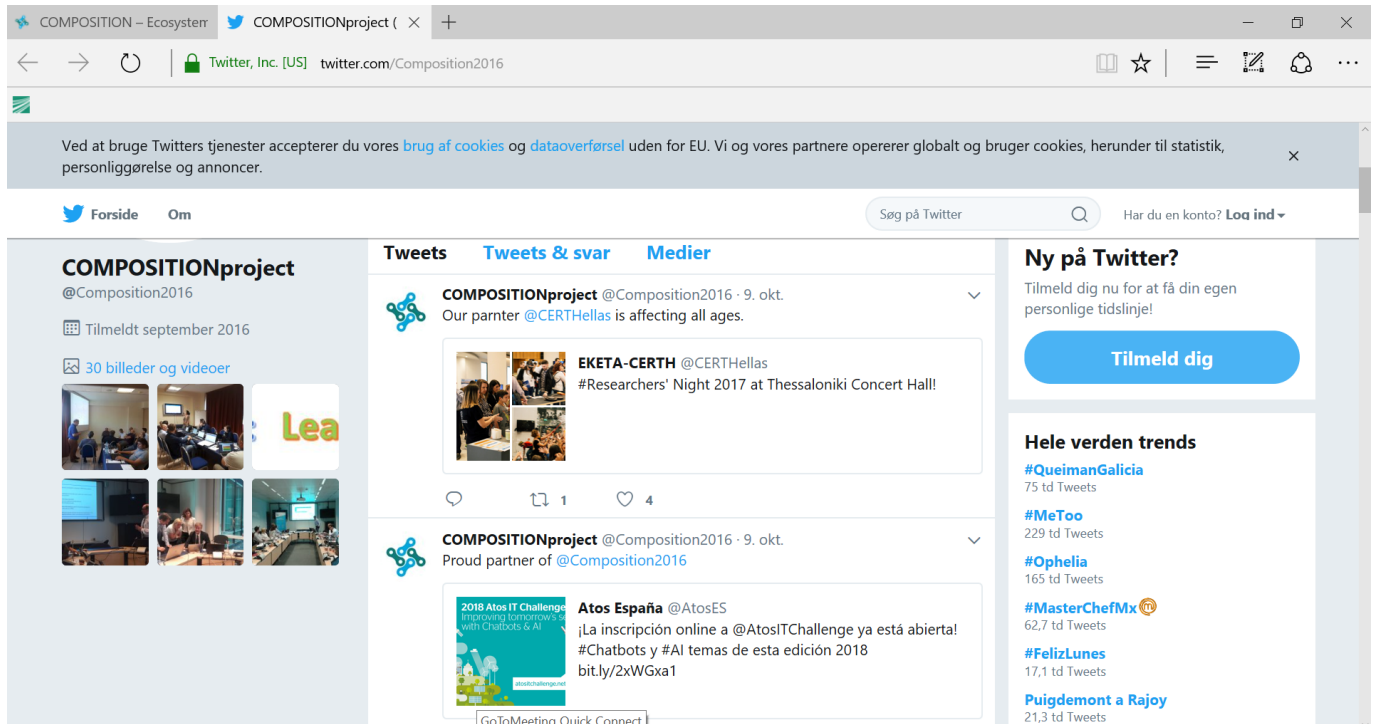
COMPOSITION – Ecosystem | COMPOSITIONproject ( ×

Twitter, Inc. [US] twitter.com/Composition2016

Ved at bruge Twitters tjenester accepterer du vores brug af cookies og dataoverførsel uden for EU. Vi og vores partnere opererer globalt og bruger cookies, herunder til statistik, personliggørelse og annoncer.

Forside Om

Søg på Twitter

Har du en konto? Log ind

COMPOSITIONproject
@Composition2016

Tilmeldt september 2016

30 billeder og videoer

Lea

Tweets Tweets & svar Medier

COMPOSITIONproject @Composition2016 · 9. okt.
Our parnter @CERTHellas is affecting all ages.

EKETA-CERTH @CERTHellas
#Researchers' Night 2017 at Thessaloniki Concert Hall!

1 4

COMPOSITIONproject @Composition2016 · 9. okt.
Proud partner of @Composition2016

2018 Atos IT Challenge
Improving tomorrow's se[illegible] with Chatbots & AI
atositchallenge.net

Atos España @AtosES
¡La inscripción online a @AtosITChallenge ya está abierta! #Chatbots y #AI temas de esta edición 2018
bit.ly/2xWGxa1

GoToMeeting Quick Connect

Ny på Twitter?
Tilmeld dig nu for at få din egen personlige tidslinje!

Tilmeld dig

Hele verden trends
#QueimanGalicia
75 td Tweets
#MeToo
229 td Tweets
#Ophelia
165 td Tweets
#MasterChefMx
62,7 td Tweets
#FelizLunes
17,1 td Tweets
Puigdemont a Rajoy
21,3 td Tweets